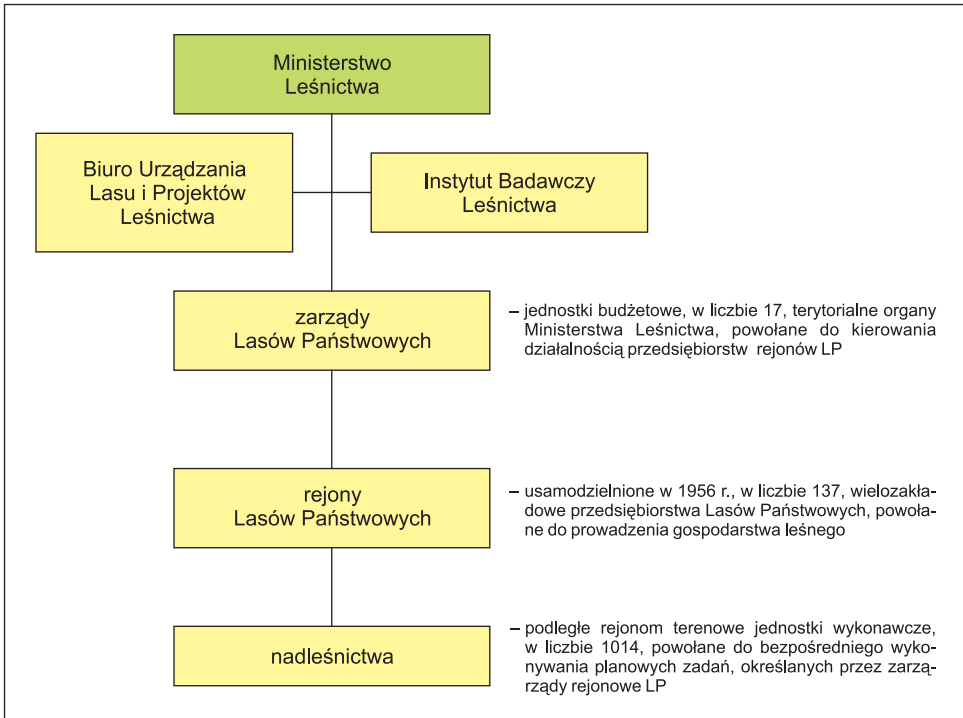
Ministerstwo Leśnictwa

Biuro Urządzania Lasu i Projektów Leśnictwa

Instytut Badawczy Leśnictwa

zarządy Lasów Państwowych

– jednostki budżetowe, w liczbie 17, terytorialne organy Ministerstwa Leśnictwa, powołane do kierowania działalnością przedsiębiorstw rejonów LP

rejony Lasów Państwowych

– usamodzielnione w 1956 r., w liczbie 137, wielozakładowe przedsiębiorstwa Lasów Państwowych, powołane do prowadzenia gospodarstwa leśnego

nadleśnictwa

– podległe rejonom terenowe jednostki wykonawcze, w liczbie 1014, powołane do bezpośredniego wykonywania planowych zadań, określanych przez zarządy rejonowe LP